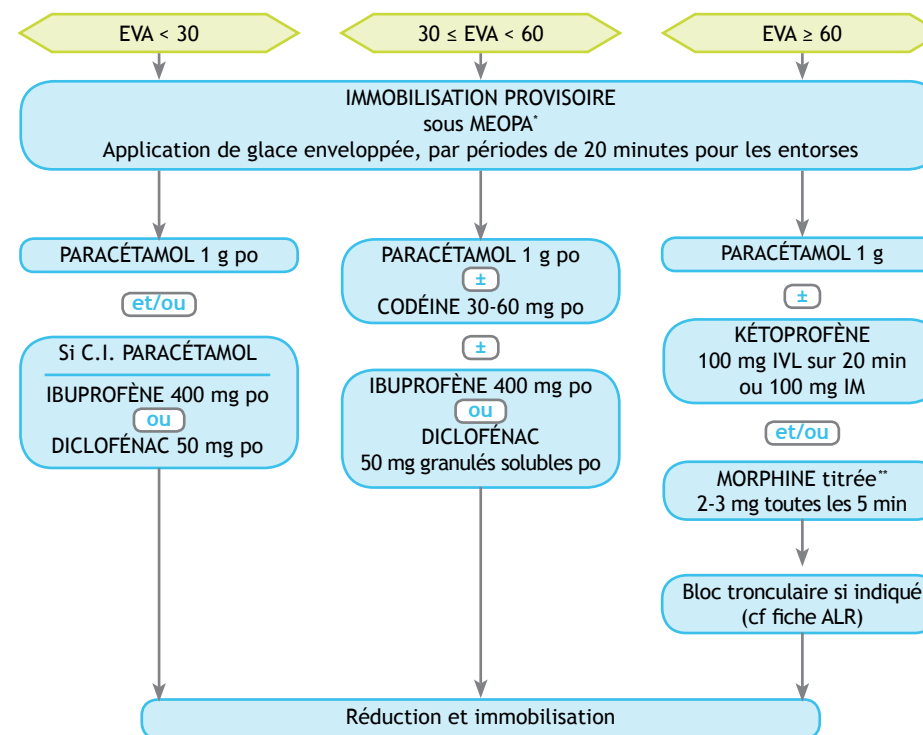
EVA < 30

30 ≤ EVA < 60

EVA ≥ 60

IMMOBILISATION PROVISOIRE
sous MEOPA*
Application de glace enveloppée, par périodes de 20 minutes pour les entorses

PARACÉTAMOL 1 g po

et/ou

Si C.I. PARACÉTAMOL

IBUPROFÈNE 400 mg po
ou
DICLOFÉNAC 50 mg po

PARACÉTAMOL 1 g po
±
CODÉINE 30-60 mg po

±

IBUPROFÈNE 400 mg po
ou
DICLOFÉNAC
50 mg granulés solubles po

PARACÉTAMOL 1 g

±

KÉTOPROFÈNE
100 mg IVL sur 20 min
ou 100 mg IM

et/ou

MORPHINE titrée**
2-3 mg toutes les 5 min

Bloc tronculaire si indiqué
(cf fiche ALR)

Réduction et immobilisation